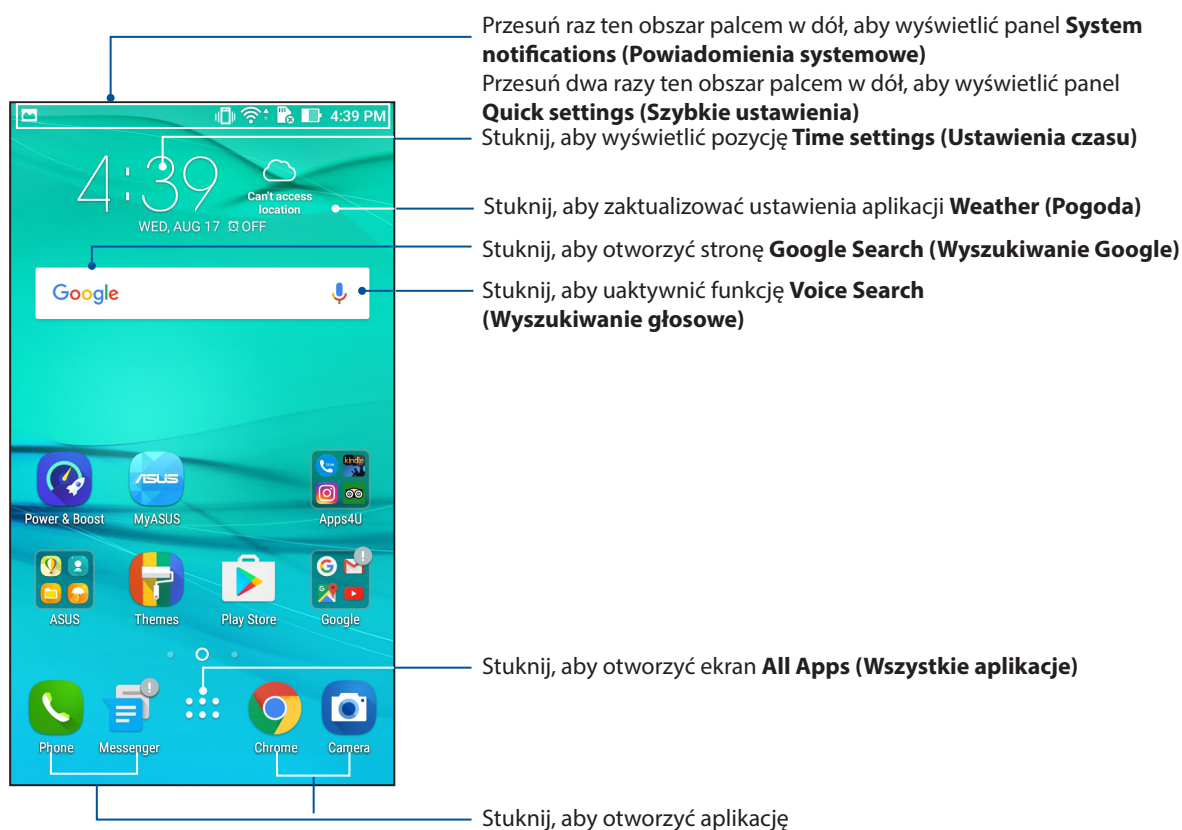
Przesuń raz ten obszar palcem w dół, aby wyświetlić panel **System notifications (Powiadomienia systemowe)**
Przesuń dwa razy ten obszar palcem w dół, aby wyświetlić panel **Quick settings (Szybkie ustawienia)**

4:39 PM

Stuknij, aby wyświetlić pozycję **Time settings (Ustawienia czasu)**

4:39

Can't access location

WED, AUG 17 OFF

Stuknij, aby zaktualizować ustawienia aplikacji **Weather (Pogoda)**

Stuknij, aby otworzyć stronę **Google Search (Wyszukiwanie Google)**

Google

Stuknij, aby uaktywnić funkcję **Voice Search (Wyszukiwanie głosowe)**

kindle

Power & Boost

MyASUS

Apps4U

ASUS

Themes

Play Store

Google

Stuknij, aby otworzyć ekran **All Apps (Wszystkie aplikacje)**

Phone

Messenger

Chrome

Camera

Stuknij, aby otworzyć aplikację